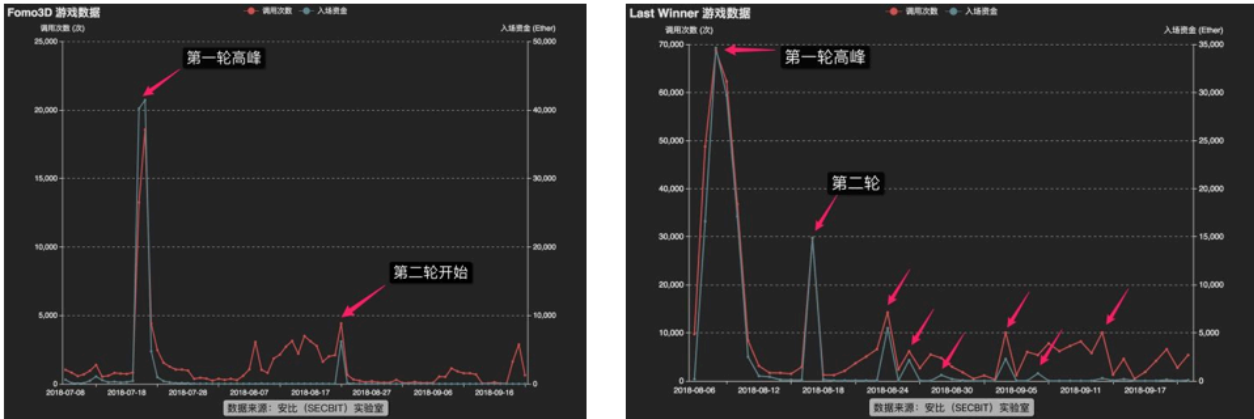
Fomo3D 游戏数据

调用次数 入场资金

调用次数 (次)

入场资金 (Ether)

25,000
20,000
15,000
10,000
5,000
0

50,000
40,000
30,000
20,000
10,000
0

第一轮高峰

第二轮开始

2018-07-08 2018-07-18 2018-07-28 2018-08-07 2018-08-17 2018-08-27 2018-09-06 2018-09-16

数据来源：安比（SECBIT）实验室

Last Winner 游戏数据

调用次数 入场资金

调用次数 (次)

入场资金 (Ether)

70,000
60,000
50,000
40,000
30,000
20,000
10,000
0

35,000
30,000
25,000
20,000
15,000
10,000
5,000
0

第一轮高峰

第二轮

2018-08-06 2018-08-12 2018-08-18 2018-08-24 2018-08-30 2018-09-05 2018-09-11 2018-09-17

数据来源：安比（SECBIT）实验室